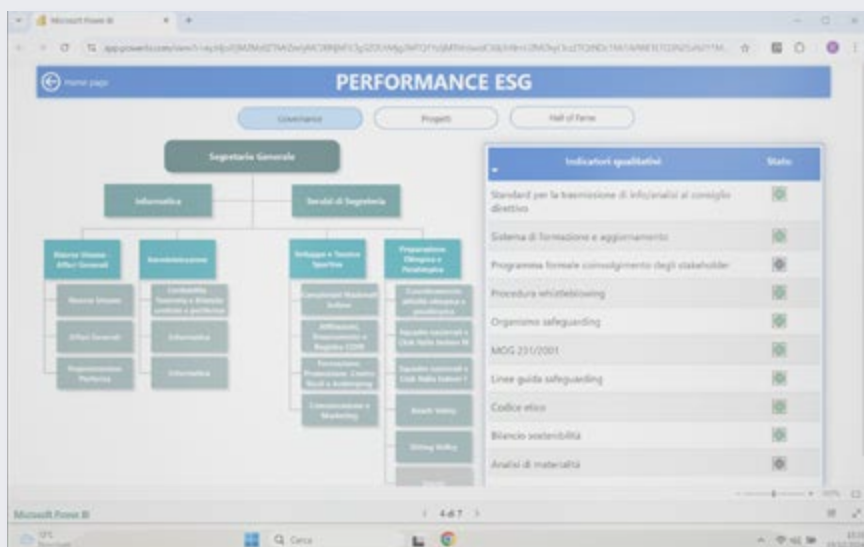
Microsoft Power BI

app.powerbi.com/view?r=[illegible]

Home page

PERFORMANCE ESG

Governance

Progetti

Hall of Fame

Segretario Generale

Informatica

Servizi di Segreteria

Risorse Umane Affari Generali

Amministrazione

Sviluppo e Tecnico Sportivo

Preparazione Olimpica e Paralimpica

Risorse Umane

Contabilità Tesoreria e Bilancio analitici e preventivo

Campionati Nazionali Indoor

Coordinamento attività olimpica e paralimpica

Affari Generali

Informatica

Affiliazioni, Tesseramenti e Registro CONI

Squadre nazionali e Club Italia Indoor M

Organizzazione Perfetta

Informatica

Formazione, Promozione, Centro Studi e Scoutinging

Squadre nazionali e Club Italia Indoor F

Comunicazione e Marketing

Beach Volley

Sitting Volley

| Indicatori qualitativi | Stato |
|---|---|
| Standard per la trasmissione di info/analisi al consiglio direttivo | |
| Sistema di formazione e aggiornamento | |
| Programma formale coinvolgimento degli stakeholder | |
| Procedura whistleblowing | |
| Organismo safeguarding | |
| MOG 231/2001 | |
| Linee guida safeguarding | |
| Codice etico | |
| Bilancio sostenibilità | |
| Analisi di materialità | |

Microsoft Power BI

4 di 7

Q Cerca